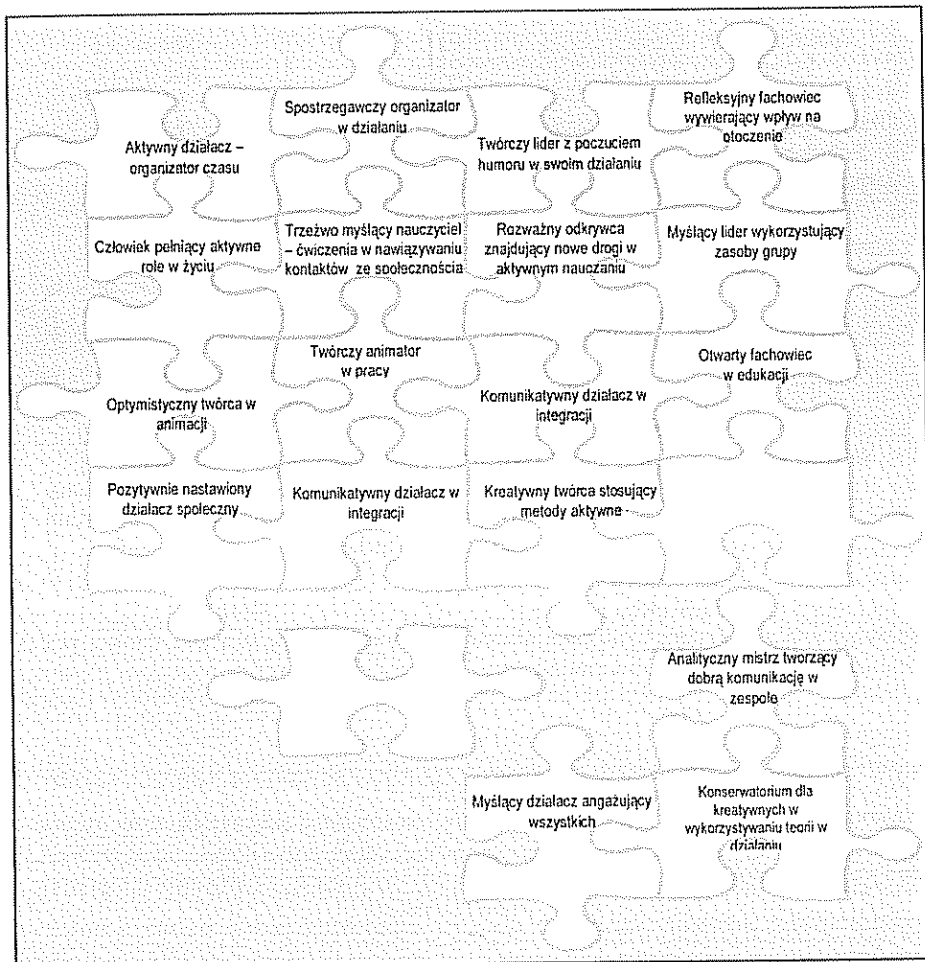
Spostrzegawczy organizator w działaniu

Refleksyjny fachowiec wywierający wpływ na otoczenie

Aktywny działacz – organizator czasu

Twórczy lider z poczuciem humoru w swoim działaniu

Człowiek pełniący aktywne role w życiu

Trzeźwo myślący nauczyciel – ćwiczenia w nawiązywaniu kontaktów ze społecznością

Rozważny odkrywca znajdujący nowe drogi w aktywnym nauczaniu

Myślący lider wykorzystujący zasoby grupy

Twórczy animator w pracy

Otwarty fachowiec w edukacji

Optymistyczny twórca w animacji

Komunikatywny działacz w integracji

Pozytywnie nastawiony działacz społeczny

Komunikatywny działacz w integracji

Kreatywny twórca stosujący metody aktywne

Analityczny mistrz tworzący dobrą komunikację w zespole

Myślący działacz angażujący wszystkich

Konserwatorium dla kreatywnych w wykorzystywaniu teorii w działaniu